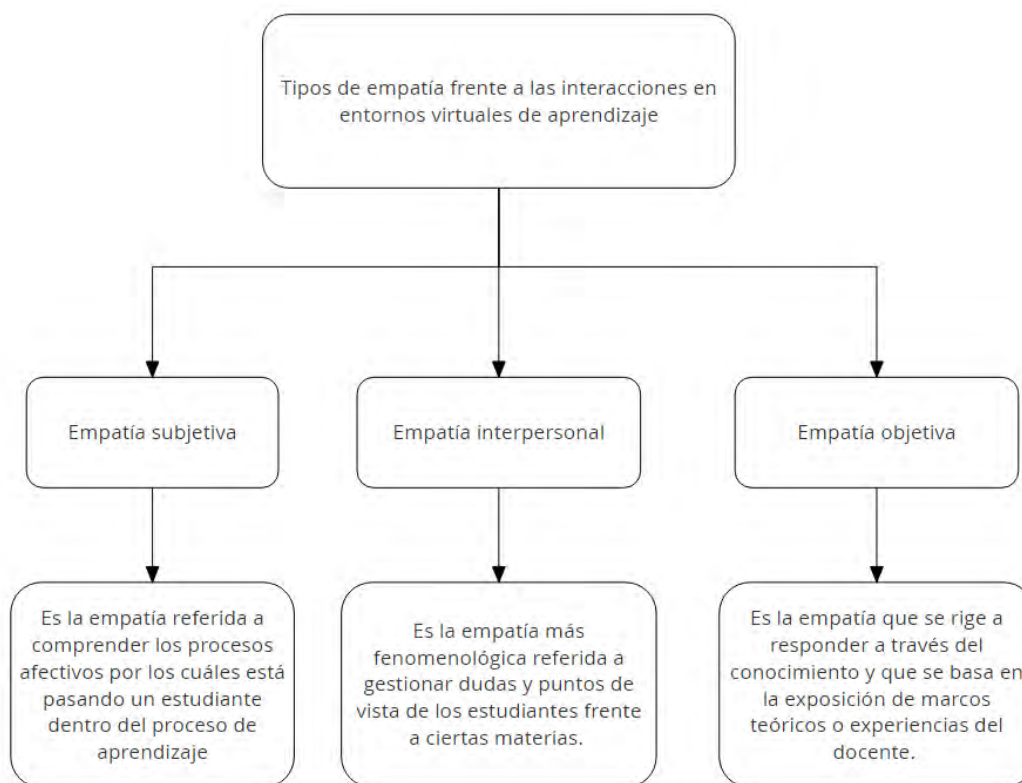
Tipos de empatía frente a las interacciones en entornos virtuales de aprendizaje

Empatía subjetiva

Empatía interpersonal

Empatía objetiva

Es la empatía referida a comprender los procesos afectivos por los cuáles está pasando un estudiante dentro del proceso de aprendizaje

Es la empatía más fenomenológica referida a gestionar dudas y puntos de vista de los estudiantes frente a ciertas materias.

Es la empatía que se rige a responder a través del conocimiento y que se basa en la exposición de marcos teóricos o experiencias del docente.